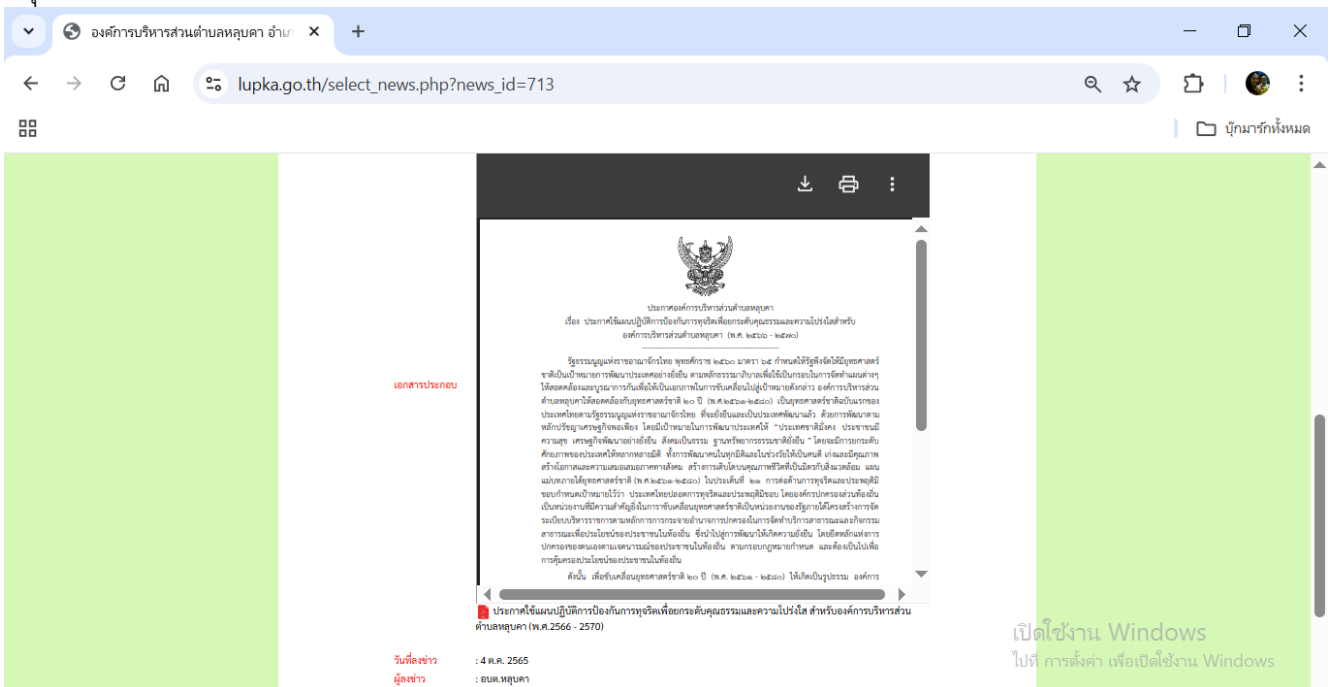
องค์การบริหารส่วนตำบลหลุบคา อำเ
lupka.go.th/select_news.php?news_id=713
บุ๊กมาร์กทั้งหมด

เอกสารประกอบ

ประกาศองค์การบริหารส่วนตำบลหลุบคา
เรื่อง ประกาศใช้แผนปฏิบัติการป้องกันการทุจริตเพื่อยกระดับคุณธรรมและความโปร่งใสสำหรับองค์การบริหารส่วนตำบลหลุบคา (พ.ศ. ๒๕๖๖ - ๒๕๗๐)

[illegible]

ดังนั้น เพื่อขับเคลื่อนยุทธศาสตร์ชาติ ๒๐ ปี (พ.ศ. ๒๕๖๑ - ๒๕๘๐) ให้เกิดเป็นรูปธรรม องค์การ

ประกาศใช้แผนปฏิบัติการป้องกันการทุจริตเพื่อยกระดับคุณธรรมและความโปร่งใส สำหรับองค์การบริหารส่วนตำบลหลุบคา (พ.ศ.2566 - 2570)

วันที่ลงข่าว : 4 ต.ค. 2565
ผู้ลงข่าว : อบต.หลุบคา

เปิดใช้งาน Windows
ไปที่ การตั้งค่า เพื่อเปิดใช้งาน Windows